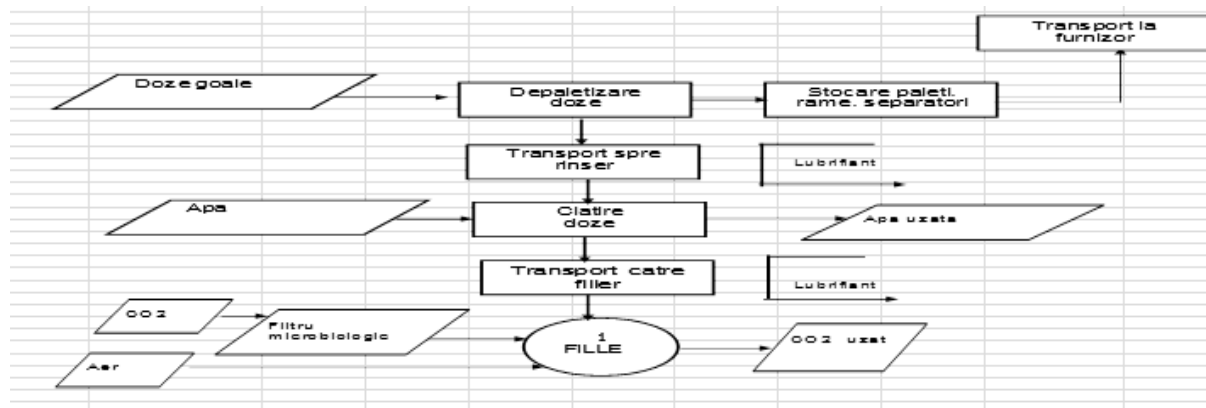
Transport la furnizor

Doze goale

Depaletizare doze

Stocare paleti. rame. separatori

Transport spre rinser

Lubrifiant

Apa

Clatire doze

Apa uzata

Transport catre filler

Lubrifiant

CO 2

Filtru microbiologic

1
FILLE

CO 2 uzat

Aer